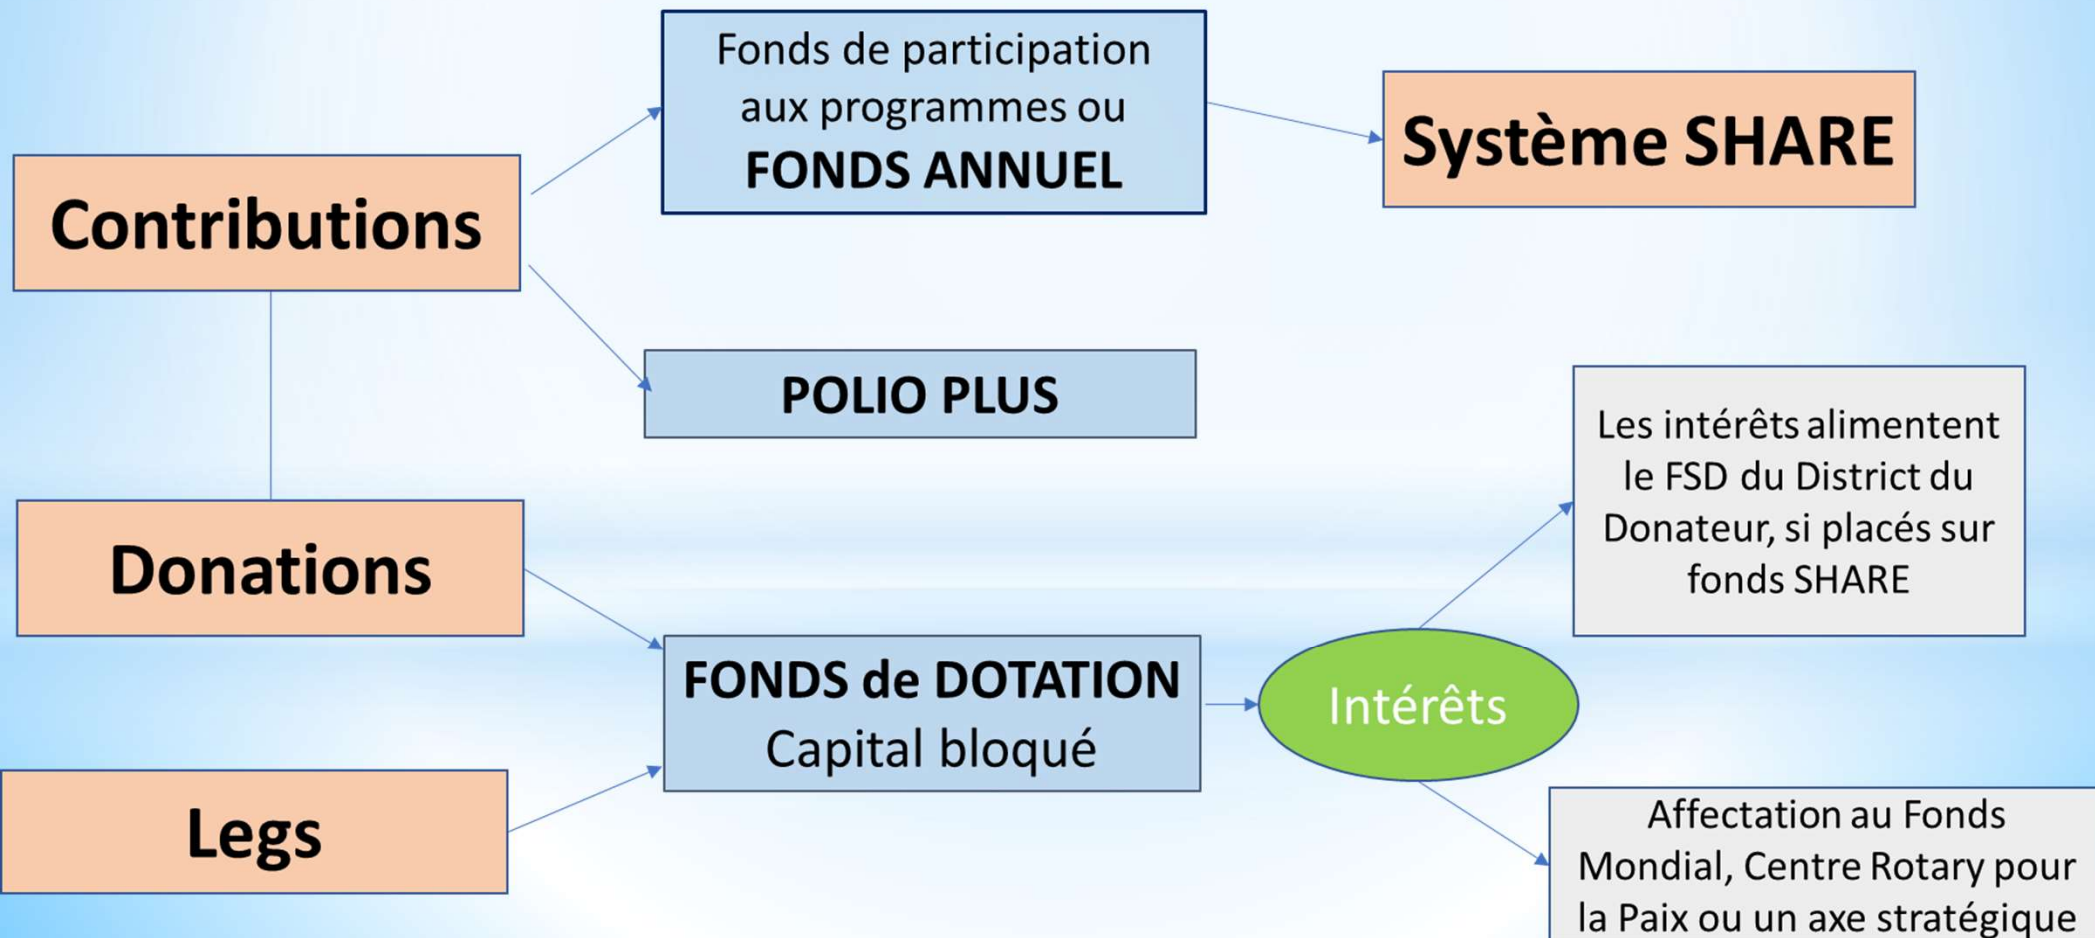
Contributions

Fonds de participation aux programmes ou
FONDS ANNUEL

Système SHARE

POLIO PLUS

Donations

Legs

FONDS de DOTATION
Capital bloqué

Intérêts

Les intérêts alimentent le FSD du District du Donateur, si placés sur fonds SHARE

Affectation au Fonds Mondial, Centre Rotary pour la Paix ou un axe stratégique